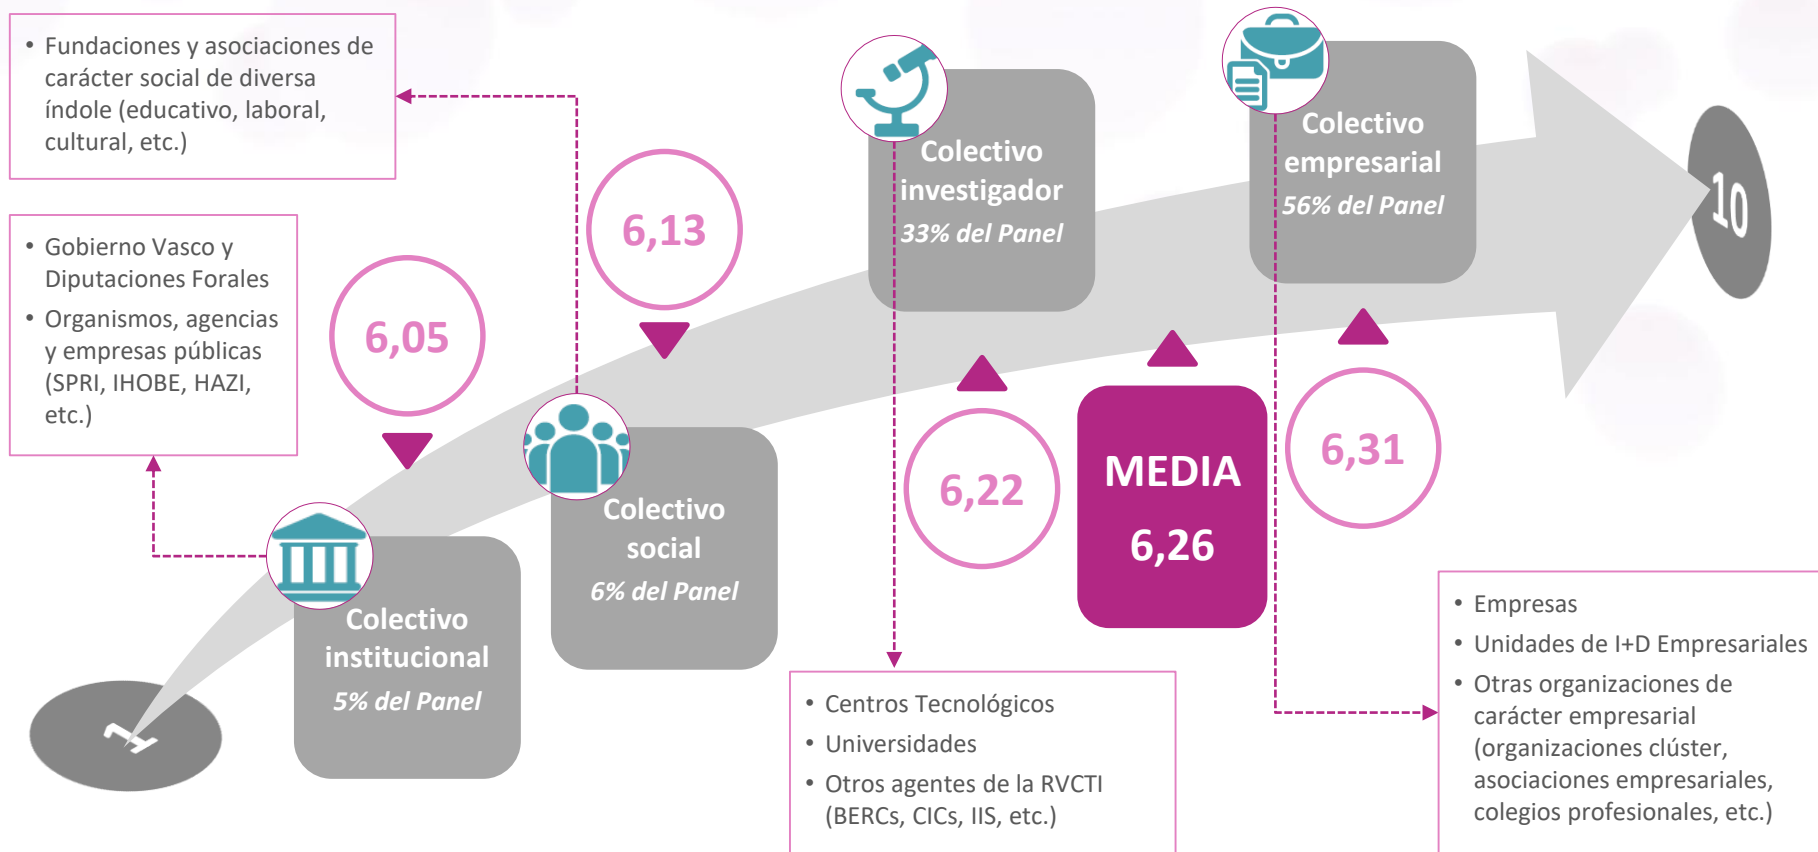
• Fundaciones y asociaciones de carácter social de diversa índole (educativo, laboral, cultural, etc.)

• Gobierno Vasco y Diputaciones Forales
• Organismos, agencias y empresas públicas (SPRI, IHOBE, HAZI, etc.)

6,05

6,13

Colectivo institucional
5% del Panel

Colectivo social
6% del Panel

Colectivo investigador
33% del Panel

Colectivo empresarial
56% del Panel

6,22

MEDIA
6,26

6,31

10

1

• Centros Tecnológicos
• Universidades
• Otros agentes de la RVCTI (BERCs, CICs, IIS, etc.)

• Empresas
• Unidades de I+D Empresariales
• Otras organizaciones de carácter empresarial (organizaciones clúster, asociaciones empresariales, colegios profesionales, etc.)